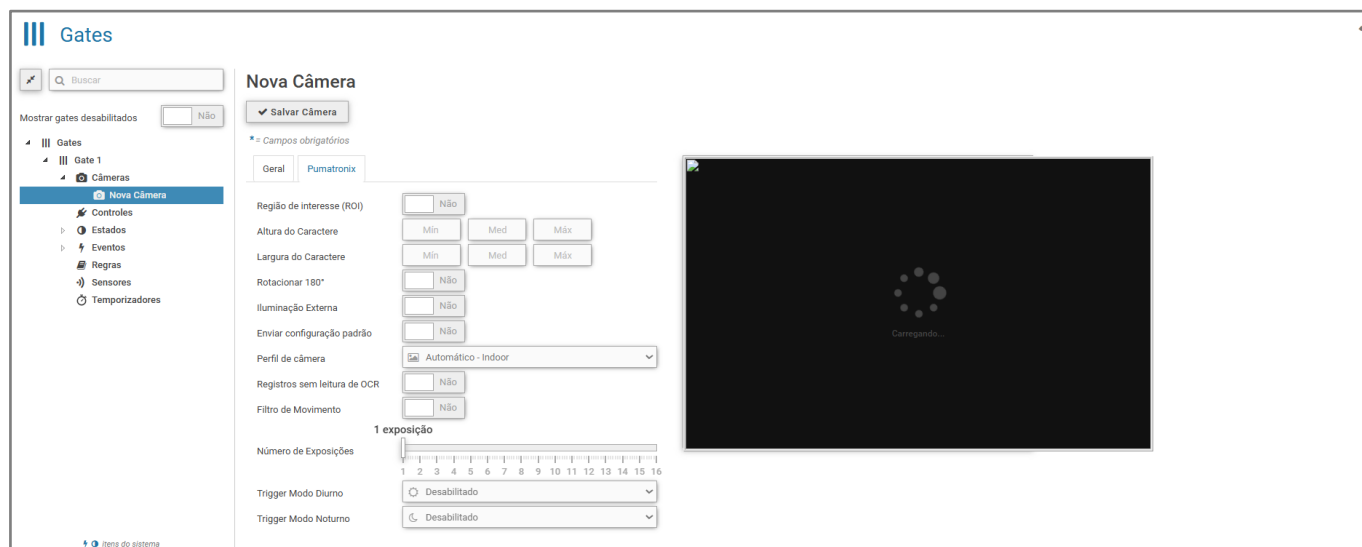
Gates

Buscar

Mostrar gates desabilitados Não

Gates
Gate 1
Câmeras
Nova Câmera
Controles
Estados
Eventos
Regras
Sensores
Temporizadores

itens do sistema

Nova Câmera

Salvar Câmera

* = Campos obrigatórios

Geral Pumatronix

Região de interesse (ROI) Não
Altura do Caractere Mín Med Máx
Largura do Caractere Mín Med Máx
Rotacionar 180° Não
Iluminação Externa Não
Enviar configuração padrão Não
Perfil de câmera Automático - Indoor
Registros sem leitura de OCR Não
Filtro de Movimento Não
1 exposição
Número de Exposições
1 2 3 4 5 6 7 8 9 10 11 12 13 14 15 16
Trigger Modo Diurno Desabilitado
Trigger Modo Noturno Desabilitado

Carregando...